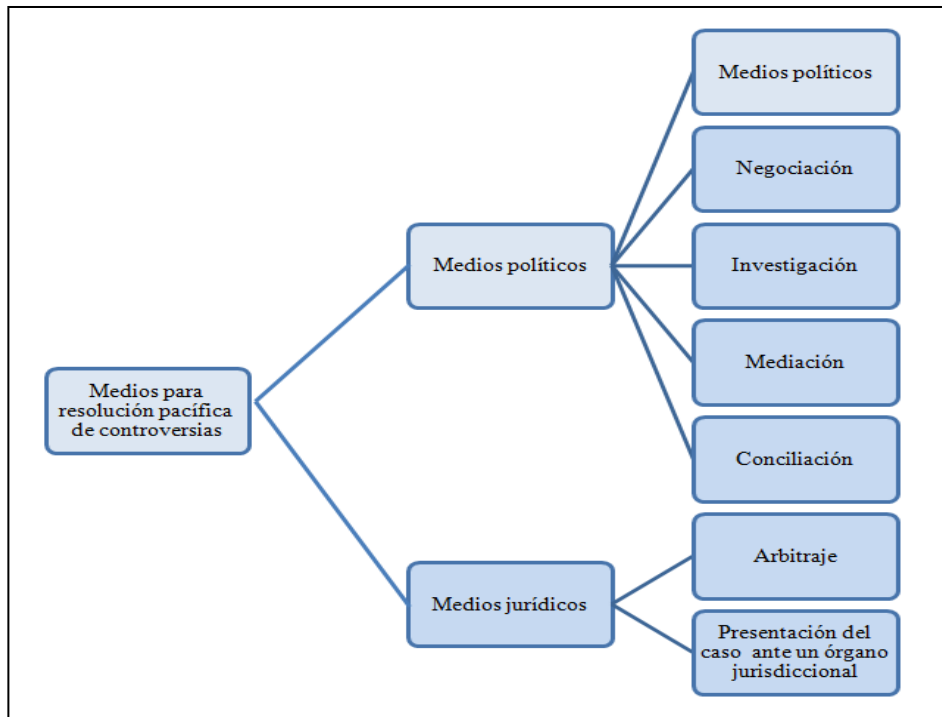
Medios para resolución pacífica de controversias

Medios políticos

Medios políticos

Negociación

Investigación

Mediación

Conciliación

Medios jurídicos

Arbitraje

Presentación del caso ante un órgano jurisdiccional